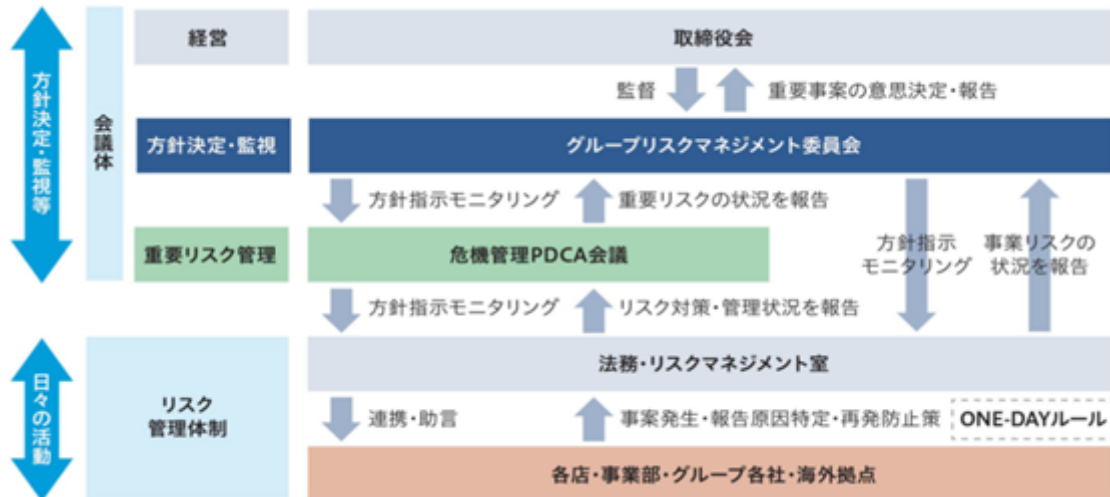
方針決定・監視等

会議体

経営

取締役会

監督

重要事案の意思決定・報告

方針決定・監視

グループリスクマネジメント委員会

方針指示モニタリング

重要リスクの状況を報告

重要リスク管理

危機管理PDCA会議

方針指示モニタリング

事業リスクの状況を報告

方針指示モニタリング

リスク対策・管理状況を報告

日々の活動

リスク管理体制

法務・リスクマネジメント室

連携・助言

事案発生・報告原因特定・再発防止策

ONE-DAYルール

各店・事業部・グループ各社・海外拠点